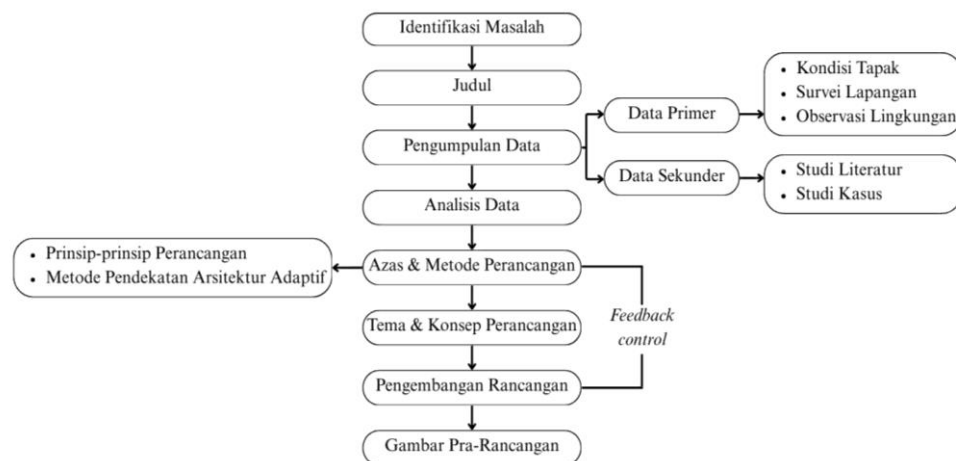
Identifikasi Masalah

Judul

Pengumpulan Data

Data Primer

- Kondisi Tapak
- Survei Lapangan
- Observasi Lingkungan

Data Sekunder

- Studi Literatur
- Studi Kasus

Analisis Data

- Prinsip-prinsip Perancangan
- Metode Pendekatan Arsitektur Adaptif

Azas & Metode Perancangan

Tema & Konsep Perancangan

Feedback control

Pengembangan Rancangan

Gambar Pra-Rancangan